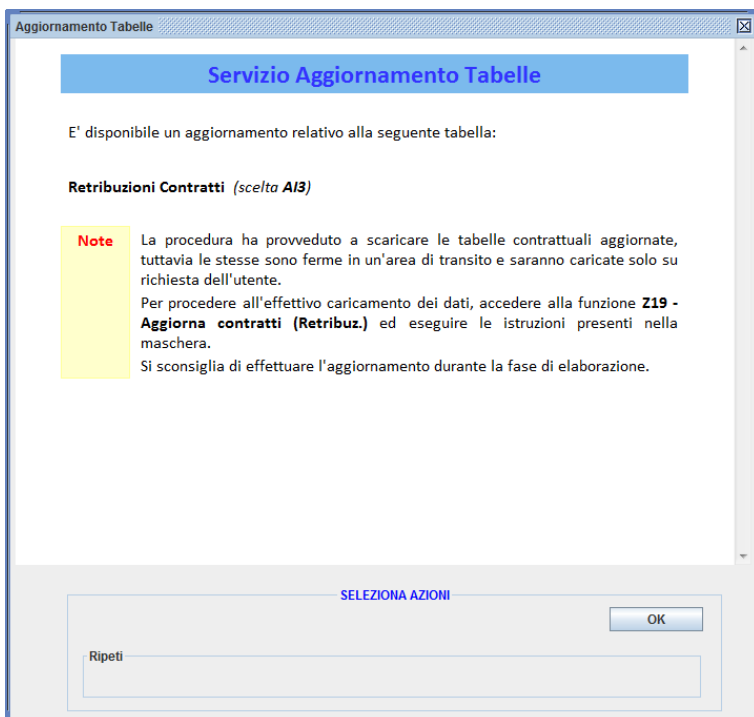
Aggiornamento Tabelle

Servizio Aggiornamento Tabelle

E' disponibile un aggiornamento relativo alla seguente tabella:

Retribuzioni Contratti (scelta AI3)

Note

La procedura ha provveduto a scaricare le tabelle contrattuali aggiornate, tuttavia le stesse sono ferme in un'area di transito e saranno caricate solo su richiesta dell'utente.
Per procedere all'effettivo caricamento dei dati, accedere alla funzione Z19 - Aggiorna contratti (Retribuz.) ed eseguire le istruzioni presenti nella maschera.
Si sconsiglia di effettuare l'aggiornamento durante la fase di elaborazione.

SELEZIONA AZIONI

OK

Ripeti